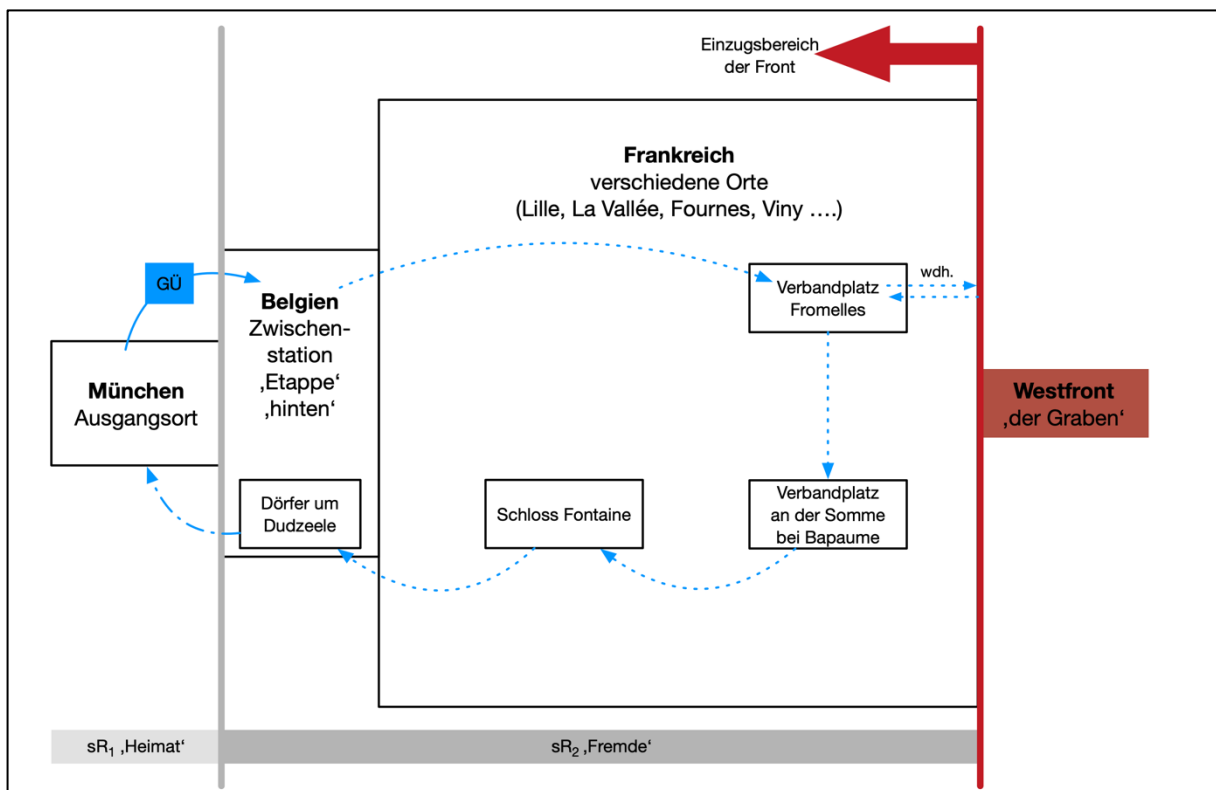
Einzugsbereich der Front

Frankreich
verschiedene Orte
(Lille, La Vallée, Fournes, Viny ….)

GÜ

Belgien
Zwischenstation
‚Etappe'
‚hinten'

Verbandplatz Fromelles

wdh.

München
Ausgangsort

Westfront
‚der Graben'

Dörfer um Dudzeele

Schloss Fontaine

Verbandplatz an der Somme bei Bapaume

sR$_1$ ‚Heimat'

sR$_2$ ‚Fremde'